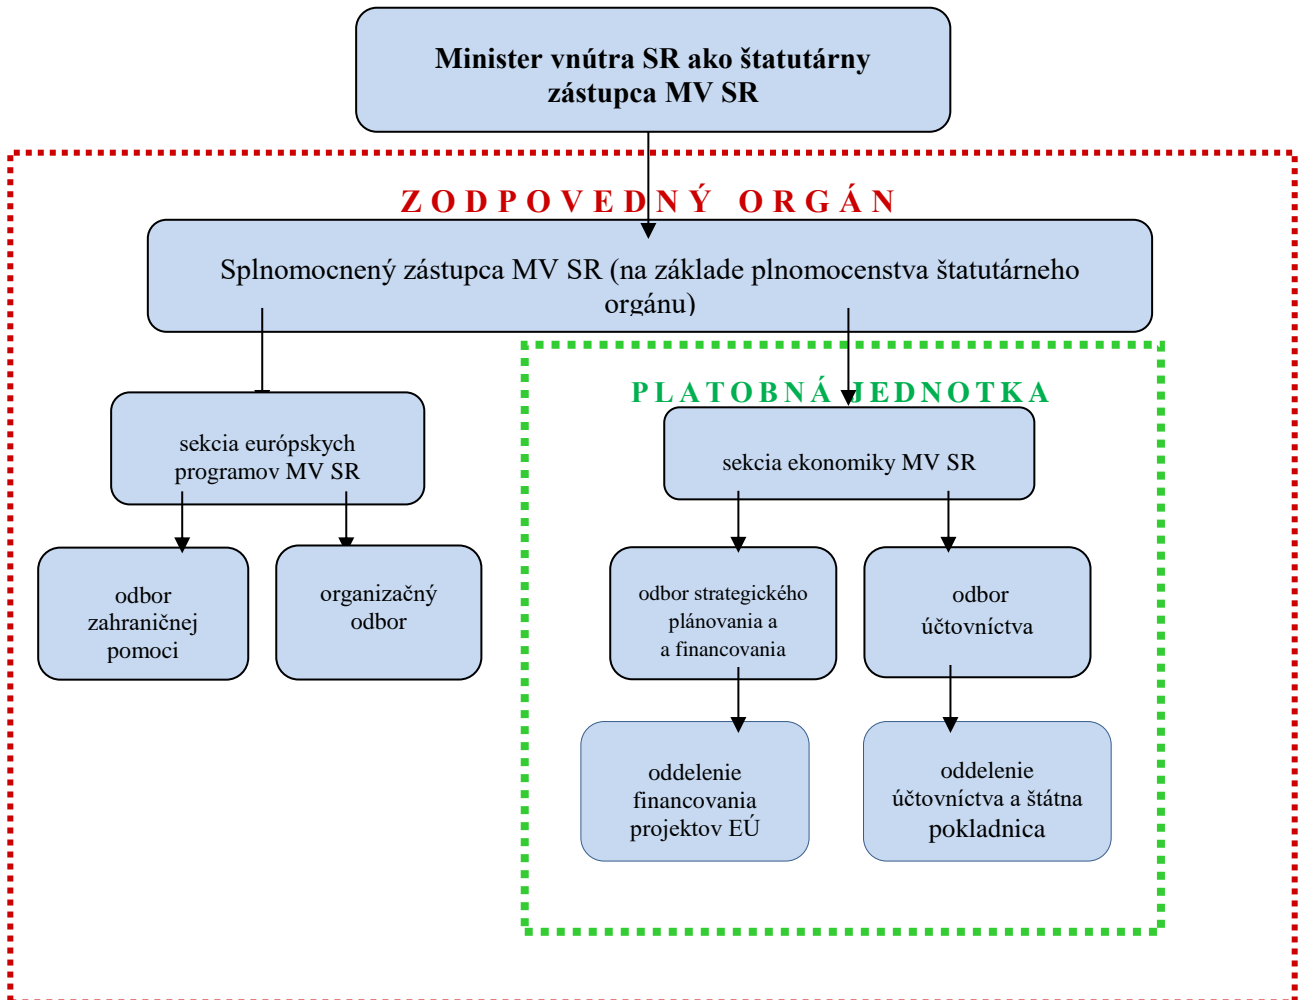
Minister vnútra SR ako štatutárny zástupca MV SR

ZODPOVEDNÝ ORGÁN

Splnomocnený zástupca MV SR (na základe plnomocenstva štatutárneho orgánu)

sekcia európskych programov MV SR

odbor zahraničnej pomoci

organizačný odbor

PLATOBNÁ JEDNOTKA

sekcia ekonomiky MV SR

odbor strategického plánovania a a financovania

odbor účtovníctva

oddelenie financovania projektov EÚ

oddelenie účtovníctva a štátna pokladnica